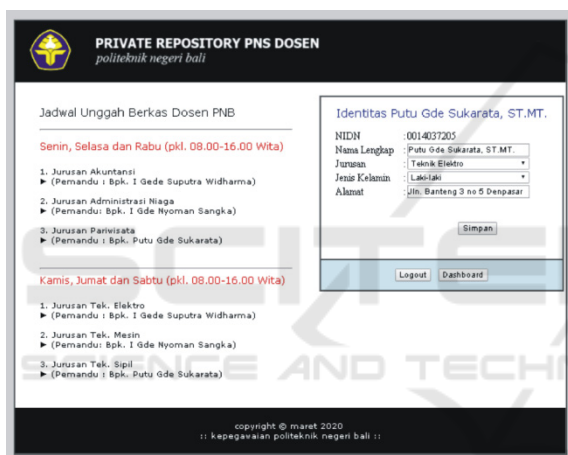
PRIVATE REPOSITORY PNS DOSEN
politeknik negeri bali

Jadwal Unggah Berkas Dosen PNB

Senin, Selasa dan Rabu (pkl. 08.00-16.00 Wita)

1. Jurusan Akuntansi
► (Pemandu : Bpk. I Gede Suputra Widharma)

2. Jurusan Administrasi Niaga
► (Pemandu : Bpk. I Gde Nyoman Sangka)

3. Jurusan Pariwisata
► (Pemandu : Bpk. Putu Gde Sukarata)

Kamis, Jumat dan Sabtu (pkl. 08.00-16.00 Wita)

1. Jurusan Tek. Elektro
► (Pemandu : Bpk. I Gede Suputra Widharma)

2. Jurusan Tek. Mesin
► (Pemandu : Bpk. I Gde Nyoman Sangka)

3. Jurusan Tek. Sipil
► (Pemandu : Bpk. Putu Gde Sukarata)

Identitas Putu Gde Sukarata, ST.MT.

| NIDN | : 0014037205 |
|---|---|
| Nama Lengkap | : Putu Gde Sukarata, ST.MT. |
| Jurusan | : Teknik Elektro |
| Jenis Kelamin | : Laki-laki |
| Alamat | : Jln. Banteng 3 no 5 Denpasar |

Simpan

Logout Dashboard

SCIENCE AND TECHNO

copyright © maret 2020
:: kepegawaian politeknik negeri bali ::